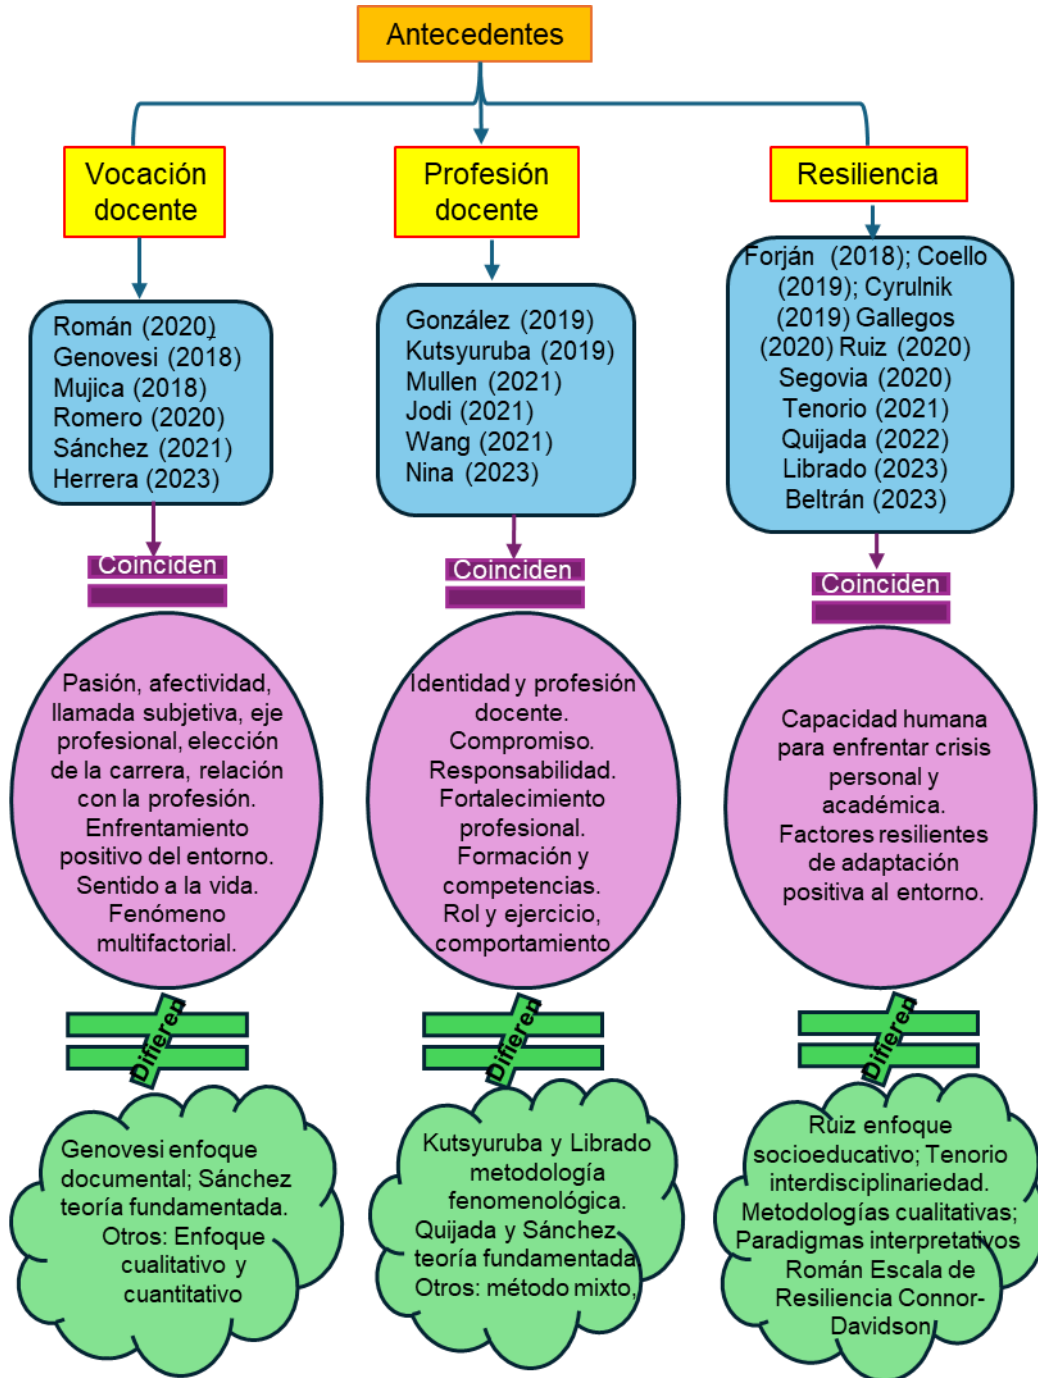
Antecedentes

Vocación docente

Román (2020)
Genovesi (2018)
Mujica (2018)
Romero (2020)
Sánchez (2021)
Herrera (2023)

Coinciden

Pasión, afectividad, llamada subjetiva, eje profesional, elección de la carrera, relación con la profesión. Enfrentamiento positivo del entorno. Sentido a la vida. Fenómeno multifactorial.

Difieren

Genovesi enfoque documental; Sánchez teoría fundamentada. Otros: Enfoque cualitativo y cuantitativo

Profesión docente

González (2019)
Kutsyuruba (2019)
Mullen (2021)
Jodi (2021)
Wang (2021)
Nina (2023)

Coinciden

Identidad y profesión docente. Compromiso. Responsabilidad. Fortalecimiento profesional. Formación y competencias. Rol y ejercicio, comportamiento

Difieren

Kutsyuruba y Librado metodología fenomenológica. Quijada y Sánchez teoría fundamentada Otros: método mixto,

Resiliencia

Forján (2018); Coello (2019); Cyrulnik (2019) Gallegos (2020) Ruiz (2020) Segovia (2020) Tenorio (2021) Quijada (2022) Librado (2023) Beltrán (2023)

Coinciden

Capacidad humana para enfrentar crisis personal y académica. Factores resilientes de adaptación positiva al entorno.

Difieren

Ruiz enfoque socioeducativo; Tenorio interdisciplinariedad. Metodologías cualitativas; Paradigmas interpretativos Román Escala de Resiliencia Connor-Davidson